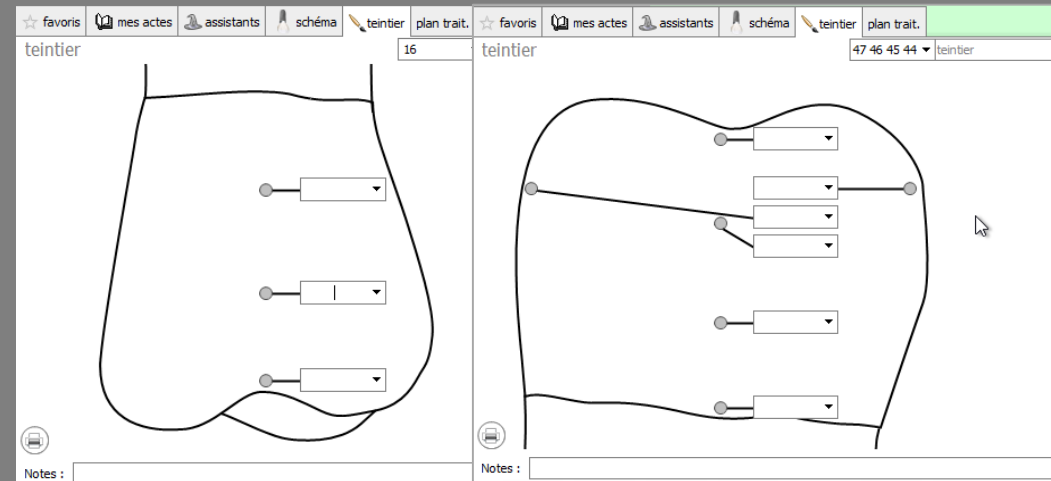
favoris | mes actes | assistants | schéma | teintier | plan trait.

teintier

16

Notes :

favoris | mes actes | assistants | schéma | teintier | plan trait.

teintier

47 46 45 44 | teintier

Notes :